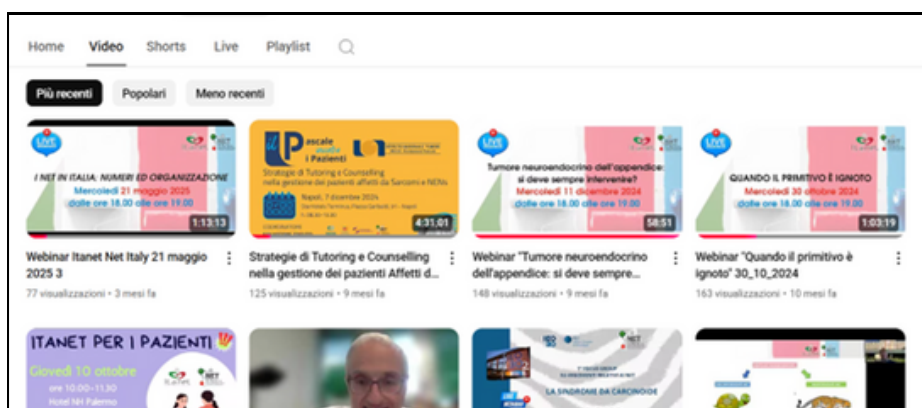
Home Video Shorts Live Playlist

Più recenti Popolari Meno recenti

LIVE
I NET IN ITALIA: NUMERI ED ORGANIZZAZIONE
Mercoledì 21 maggio 2025
dalle ore 18.00 alle ore 19.00
1:13:13

Webinar Itanet Net Italy 21 maggio 2025 3
77 visualizzazioni • 3 mesi fa

Pascale vicino i Pazienti
Strategie di Tutoring e Counselling nella gestione dei pazienti affetti da Sarcomi e NENs
Napoli, 7 dicembre 2024
4:31:01

Strategie di Tutoring e Counselling nella gestione dei pazienti Affetti d...
125 visualizzazioni • 9 mesi fa

LIVE
Tumore neuroendocrino dell'appendice: si deve sempre intervenire?
Mercoledì 11 dicembre 2024
dalle ore 18.00 alle ore 19.00
58:51

Webinar "Tumore neuroendocrino dell'appendice: si deve sempre...
148 visualizzazioni • 9 mesi fa

LIVE
QUANDO IL PRIMITIVO È IGNOTO
Mercoledì 30 ottobre 2024
dalle ore 18.00 alle ore 19.00
1:03:19

Webinar "Quando il primitivo è ignoto" 30_10_2024
163 visualizzazioni • 10 mesi fa

ITANET PER I PAZIENTI
Giovedì 10 ottobre
ore 10:00-11:30
Hotel NH Palermo

LA SINDROME DA CARCINOIDE